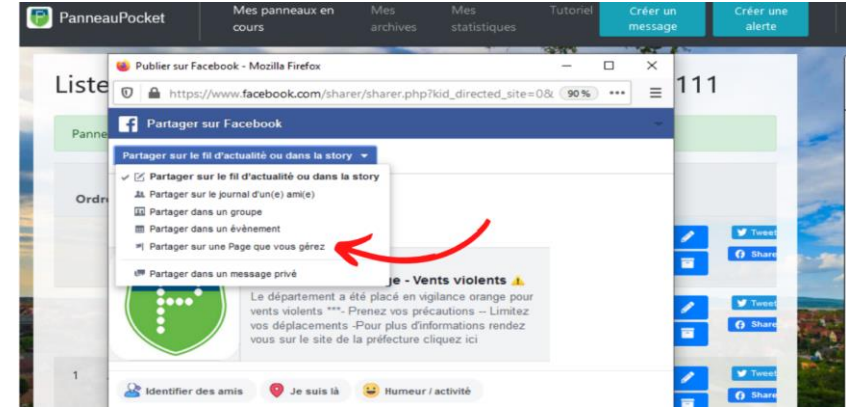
PanneauPocket

Mes panneaux en cours

Mes archives

Mes statistiques

Tutoriel

Créer un message

Créer une alerte

Liste

111

Panne

Ordr

1

Publier sur Facebook - Mozilla Firefox

https://www.facebook.com/sharer/sharer.php?kid_directed_site=0&

90 %

Partager sur Facebook

Partager sur le fil d'actualité ou dans la story

✓ Partager sur le fil d'actualité ou dans la story

Partager sur le journal d'un(e) ami(e)

Partager dans un groupe

Partager dans un évènement

Partager sur une Page que vous gérez

Partager dans un message privé

ge - Vents violents ⚠

Le département a été placé en vigilance orange pour vents violents ***- Prenez vos précautions -- Limitez vos déplacements -Pour plus d'informations rendez vous sur le site de la préfecture cliquez ici

Identifier des amis

Je suis là

Humeur / activité

Tweet

Share

Tweet

Share

Tweet

Share